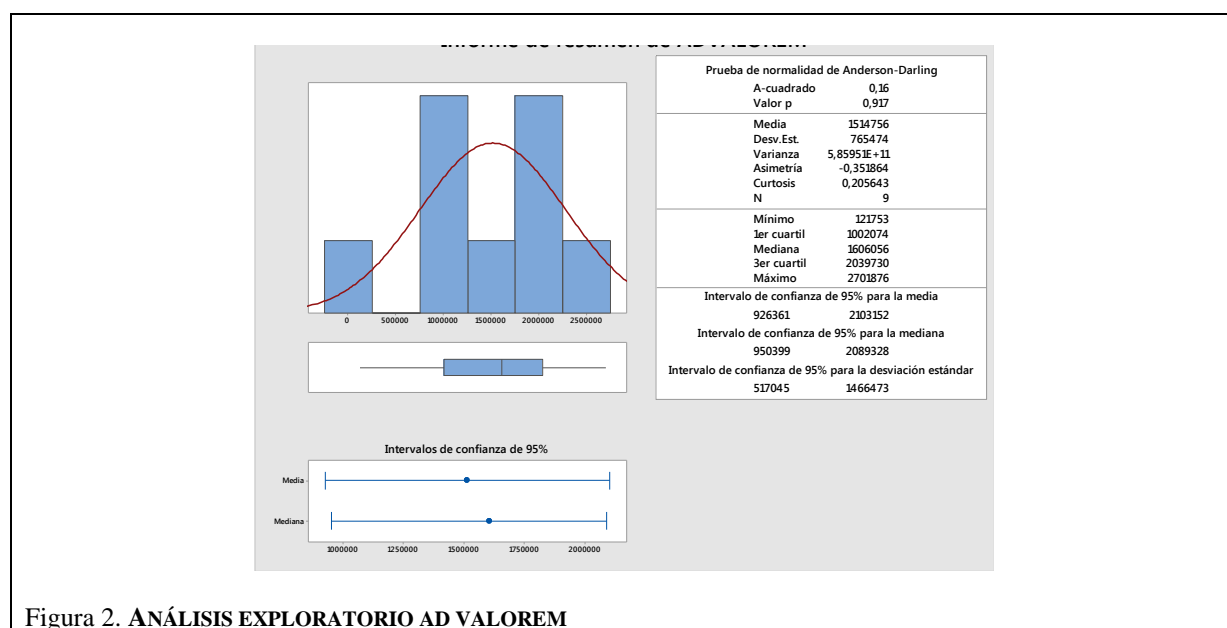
Informe de resumen de AD VALOREM

Prueba de normalidad de Anderson-Darling
A-cuadrado 0,16
Valor p 0,917

Media 1514756
Desv.Est. 765474
Varianza 5,85951E+11
Asimetría -0,351864
Curtosis 0,205643
N 9

Mínimo 121753
1er cuartil 1002074
Mediana 1606056
3er cuartil 2039730
Máximo 2701876

Intervalo de confianza de 95% para la media
926361 2103152
Intervalo de confianza de 95% para la mediana
950399 2089328
Intervalo de confianza de 95% para la desviación estándar
517045 1466473

0 500000 1000000 1500000 2000000 2500000

Intervalos de confianza de 95%
Media
Mediana
1000000 1250000 1500000 1750000 2000000

Figura 2. ANÁLISIS EXPLORATORIO AD VALOREM